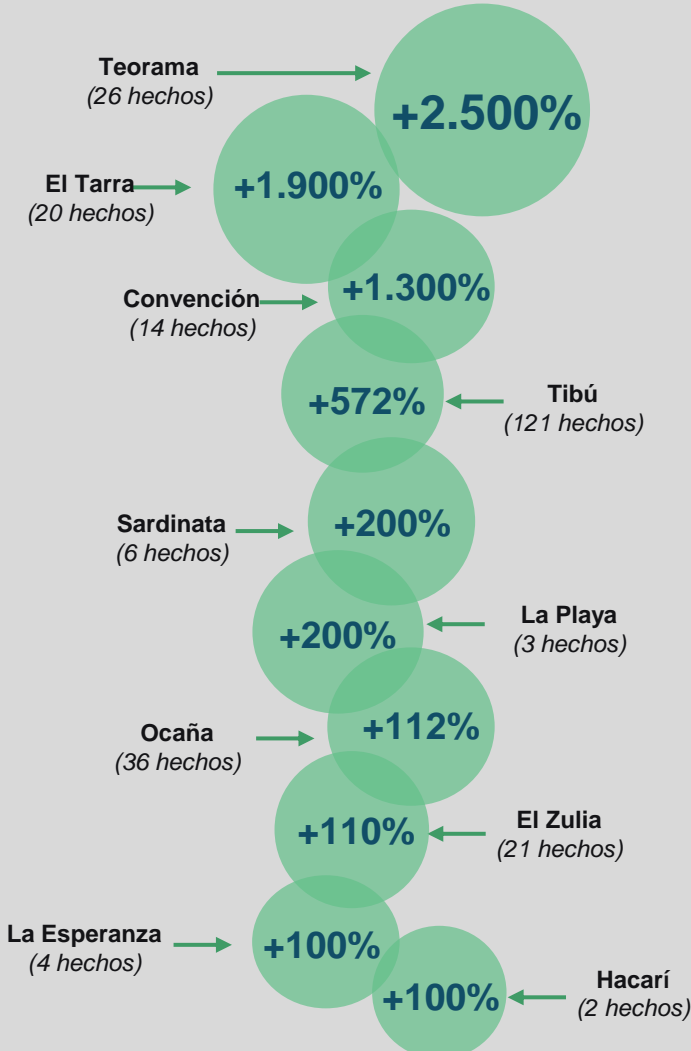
Teorama
(26 hechos)

+2.500%

El Tarra
(20 hechos)

+1.900%

Convención
(14 hechos)

+1.300%

+572%

Tibú
(121 hechos)

Sardinata
(6 hechos)

+200%

+200%

La Playa
(3 hechos)

Ocaña
(36 hechos)

+112%

+110%

El Zulia
(21 hechos)

La Esperanza
(4 hechos)

+100%

+100%

Hacarí
(2 hechos)